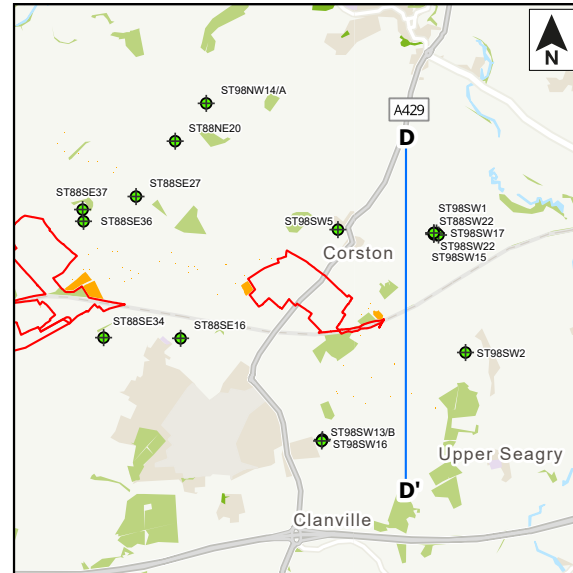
N

A429

D

ST98NW14/A

ST88NE20

ST88SE27

ST88SE37

ST88SE36

ST98SW5

Corston

ST98SW1
ST88SW22
ST98SW17
ST98SW22
ST98SW15

ST88SE34

ST88SE16

ST98SW2

ST98SW13/B
ST98SW16

Upper Seagry

D'

Clanville